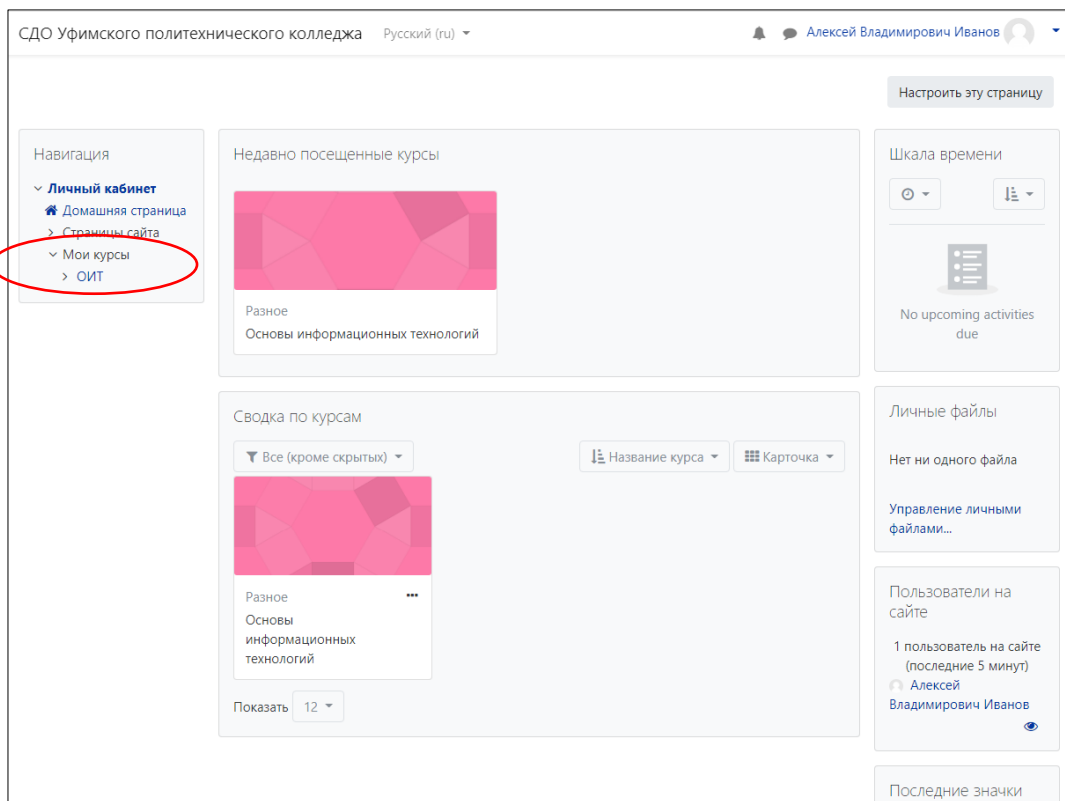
СДО Уфимского политехнического колледжа Русский (ru)

Алексей Владимирович Иванов

Настроить эту страницу

Навигация

Личный кабинет
Домашняя страница
Страницы сайта
Мои курсы
ОИТ

Недавно посещенные курсы

Разное
Основы информационных технологий

Сводка по курсам

Все (кроме скрытых)
Название курса
Карточка

Разное
Основы информационных технологий

Показать 12

Шкала времени

No upcoming activities due

Личные файлы

Нет ни одного файла

Управление личными файлами...

Пользователи на сайте

1 пользователь на сайте (последние 5 минут)

Алексей Владимирович Иванов

Последние значки